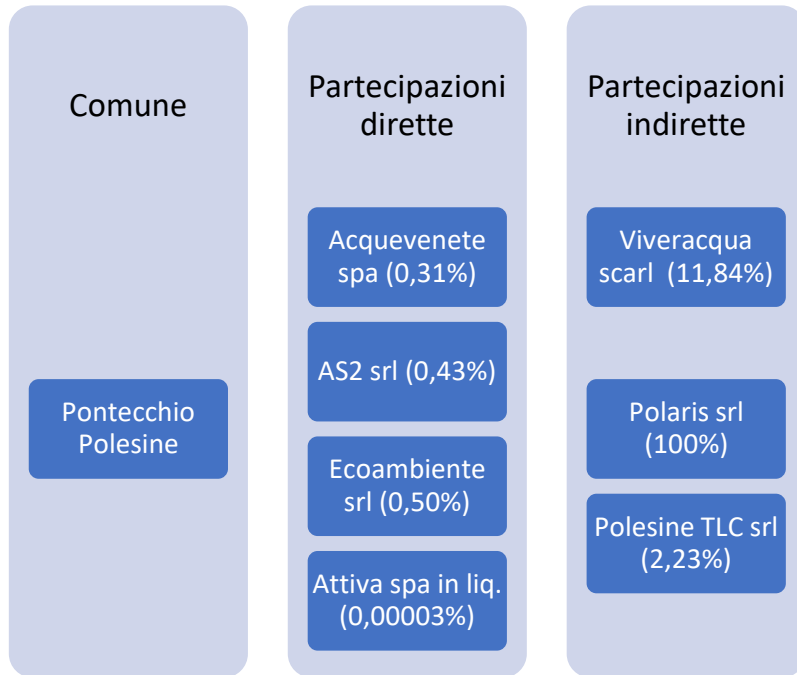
Comune

Pontecchio Polesine

Partecipazioni dirette

Acquevenete spa (0,31%)

AS2 srl (0,43%)

Ecoambiente srl (0,50%)

Attiva spa in liq. (0,00003%)

Partecipazioni indirette

Viveracqua scarl (11,84%)

Polaris srl (100%)

Polesine TLC srl (2,23%)